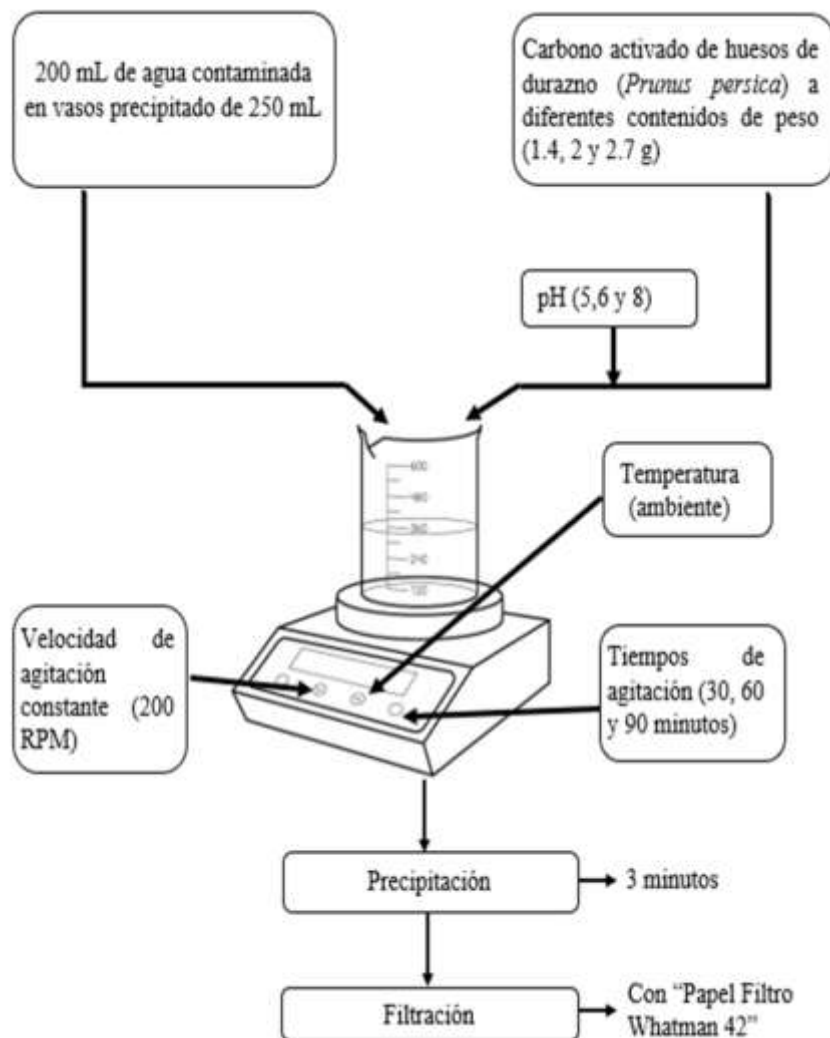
200 mL de agua contaminada en vasos precipitado de 250 mL

Carbono activado de huesos de durazno (*Prunus persica*) a diferentes contenidos de peso (1.4, 2 y 2.7 g)

pH (5,6 y 8)

600
480
360
240
120

Temperatura (ambiente)

Velocidad de agitación constante (200 RPM)

Tiempos de agitación (30, 60 y 90 minutos)

Precipitación

3 minutos

Filtración

Con "Papel Filtro Whatman 42"